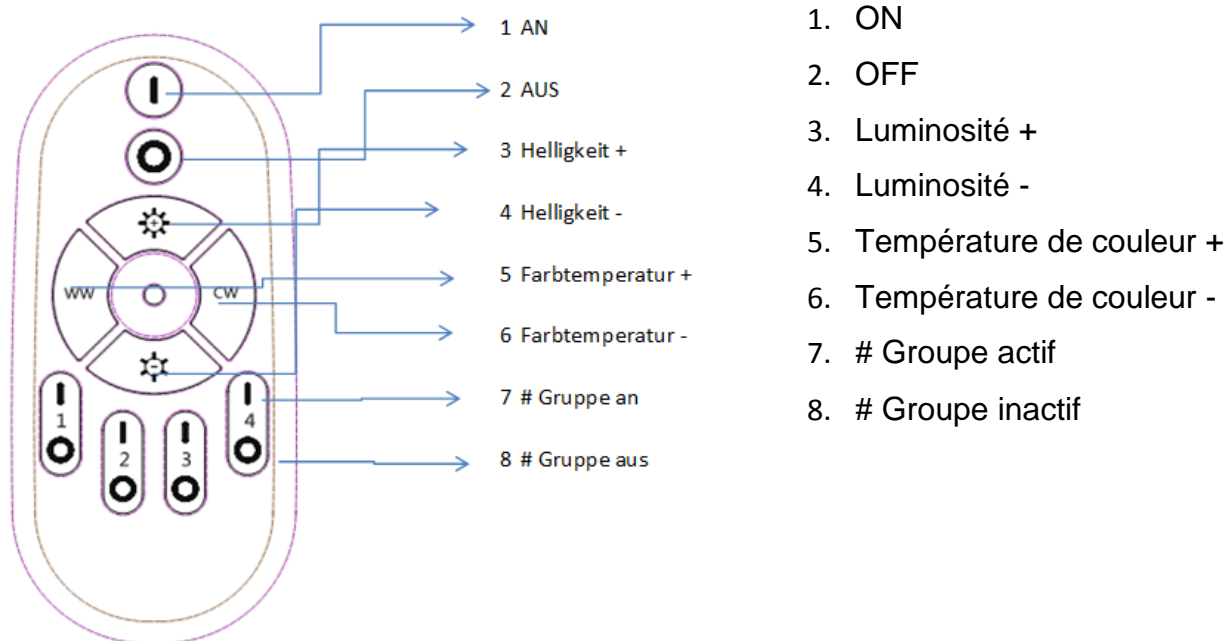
WW
CW
1
2
3
4

1 AN
2 AUS
3 Helligkeit +
4 Helligkeit -
5 Farbtemperatur +
6 Farbtemperatur -
7 # Gruppe an
8 # Gruppe aus

1. ON
2. OFF
3. Luminosité +
4. Luminosité -
5. Température de couleur +
6. Température de couleur -
7. # Groupe actif
8. # Groupe inactif